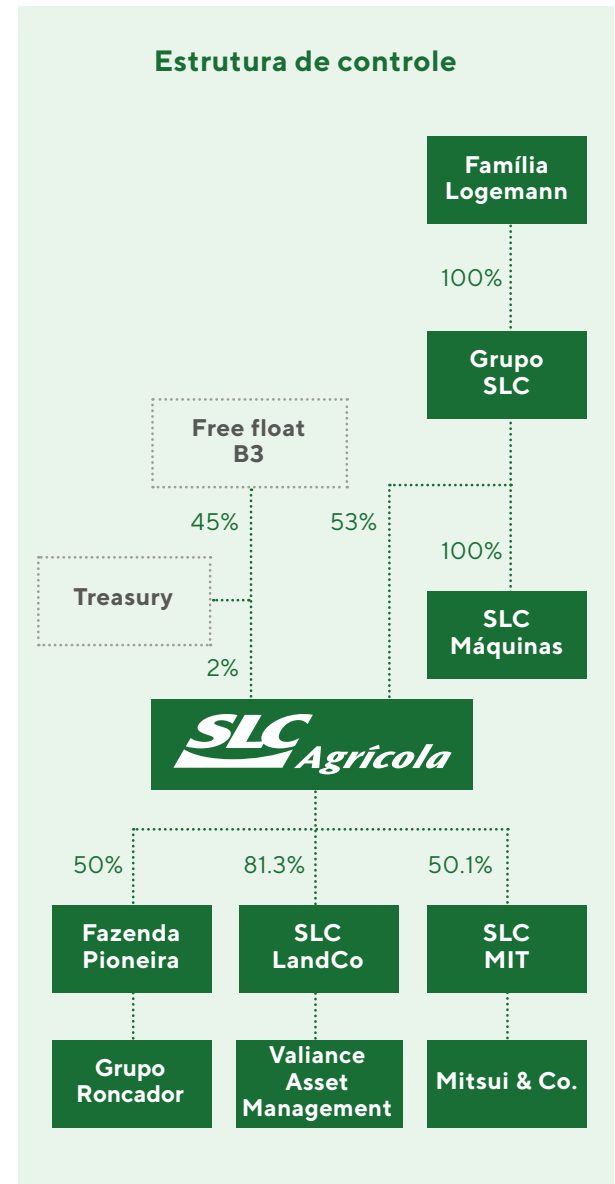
Estrutura de controle

Família Logemann

100%

Grupo SLC

Free float B3

45%

53%

100%

Treasury

SLC Máquinas

2%

SLC Agrícola

50%

81.3%

50.1%

Fazenda Pioneira

SLC LandCo

SLC MIT

Grupo Roncador

Valiance Asset Management

Mitsui & Co.